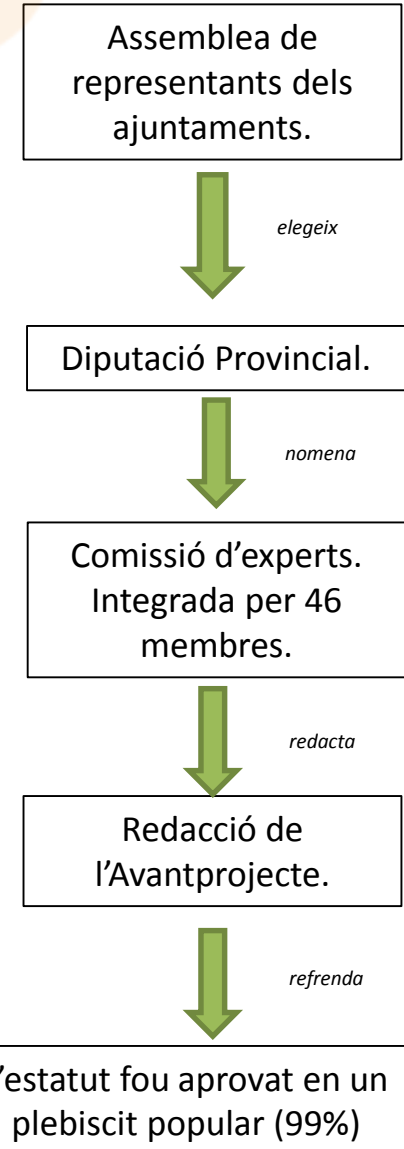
Assemblea de representants dels ajuntaments.

elegeix

Diputació Provincial.

nomena

Comissió d'experts. Integrada per 46 membres.

redacta

Redacció de l'Avantprojecte.

refrenda

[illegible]'estatut fou aprovat en un plebiscit popular (99%)